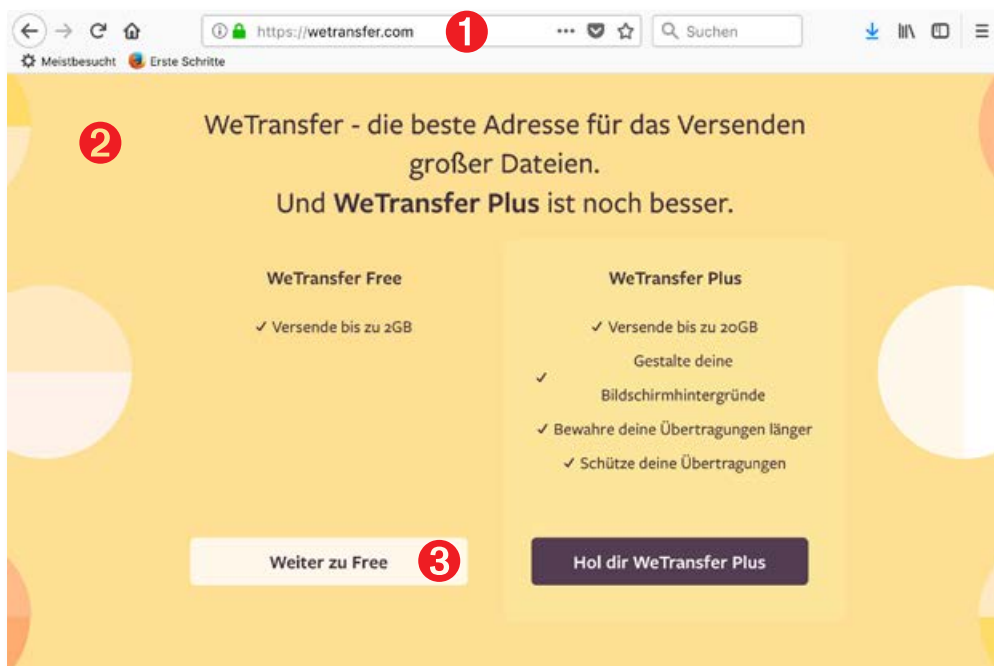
https://wetransfer.com
1
Suchen
Meistbesucht
Erste Schritte

2

WeTransfer - die beste Adresse für das Versenden großer Dateien.
Und **WeTransfer Plus** ist noch besser.

WeTransfer Free

✓ Versende bis zu 2GB

WeTransfer Plus

✓ Versende bis zu 20GB

✓ Gestalte deine Bildschirmhintergründe

✓ Bewahre deine Übertragungen länger

✓ Schütze deine Übertragungen

Weiter zu Free
3

Hol dir WeTransfer Plus